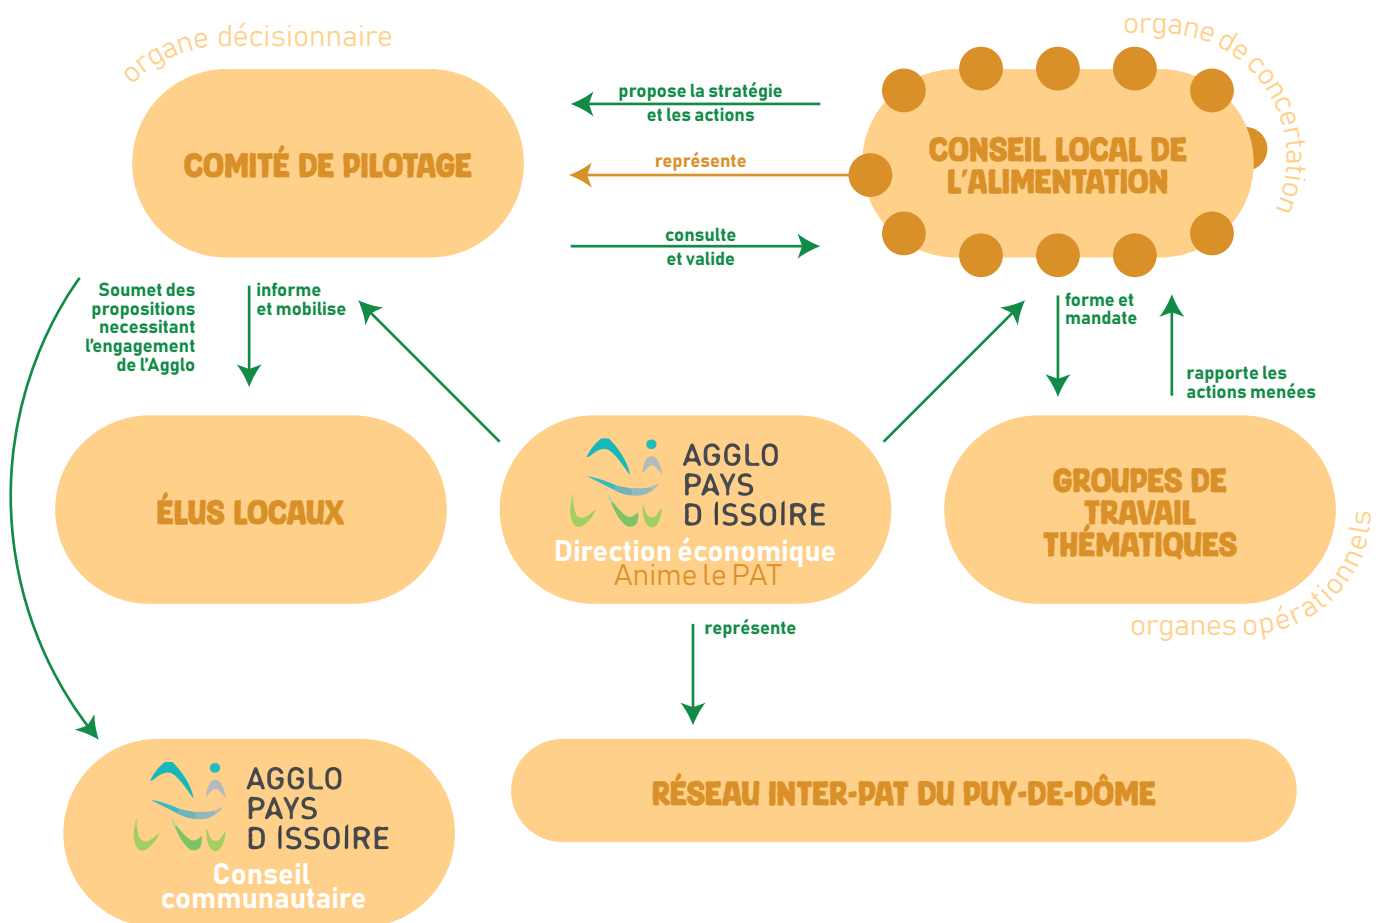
organe décisionnaire

COMITÉ DE PILOTAGE

propose la stratégie et les actions

représente

consulte et valide

organe de concertation

CONSEIL LOCAL DE L'ALIMENTATION

Soumet des propositions necessitant l'engagement de l'Agglo

informe et mobilise

forme et mandate

rapporte les actions menées

ÉLUS LOCAUX

AGGLO PAYS D ISSOIRE
Direction économique
Anime le PAT

GROUPES DE TRAVAIL THÉMATIQUES

organes opérationnels

représente

AGGLO PAYS D ISSOIRE
Conseil communautaire

RÉSEAU INTER-PAT DU PUY-DE-DÔME